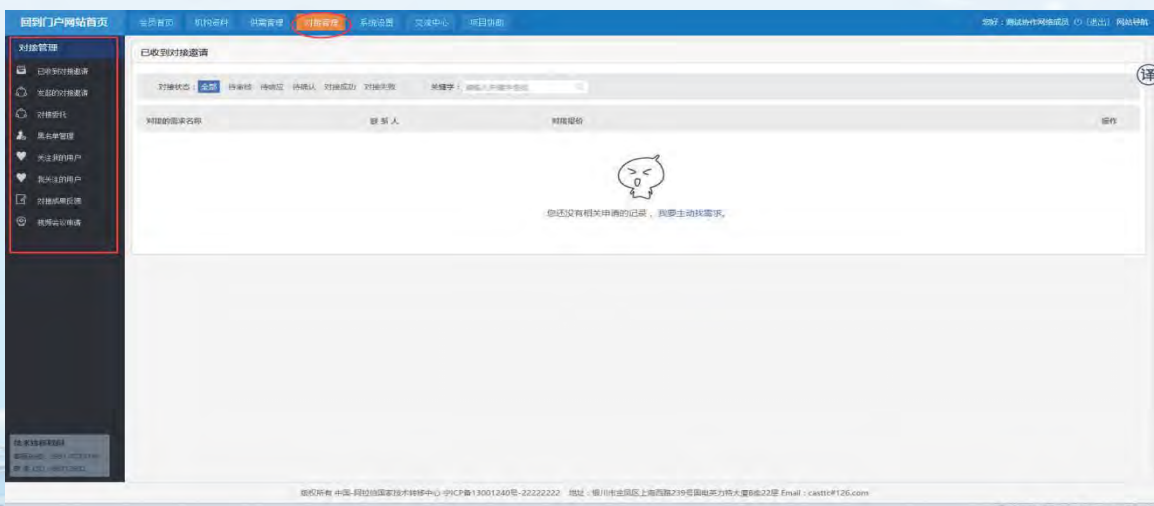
回到门户网站首页

会员首页 机构资料 供需管理 对接管理 系统设置 交流中心 项目孵化

您好：测试协作网络成员 [退出] 网站导航

对接管理

已收到对接邀请
发起的对接邀请
对接委托
黑名单管理
关注我的用户
我关注的用户
对接成果反馈
视频会议申请

已收到对接邀请

对接状态： 全部 待审核 待确定 待确认 对接成功 对接失败 关键字： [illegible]

| 对接的需求名称 | 联系人 | 对接留言 | 操作 |
|---|---|---|---|

您还没有相关申请的记录，我要主动找需求。

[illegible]

版权所有 中国-阿拉伯国家技术转移中心 宁ICP备13001240号-22222222 地址：银川市金凤区上海西路239号国电英力特大厦B座22层 Email：casttc@126.com